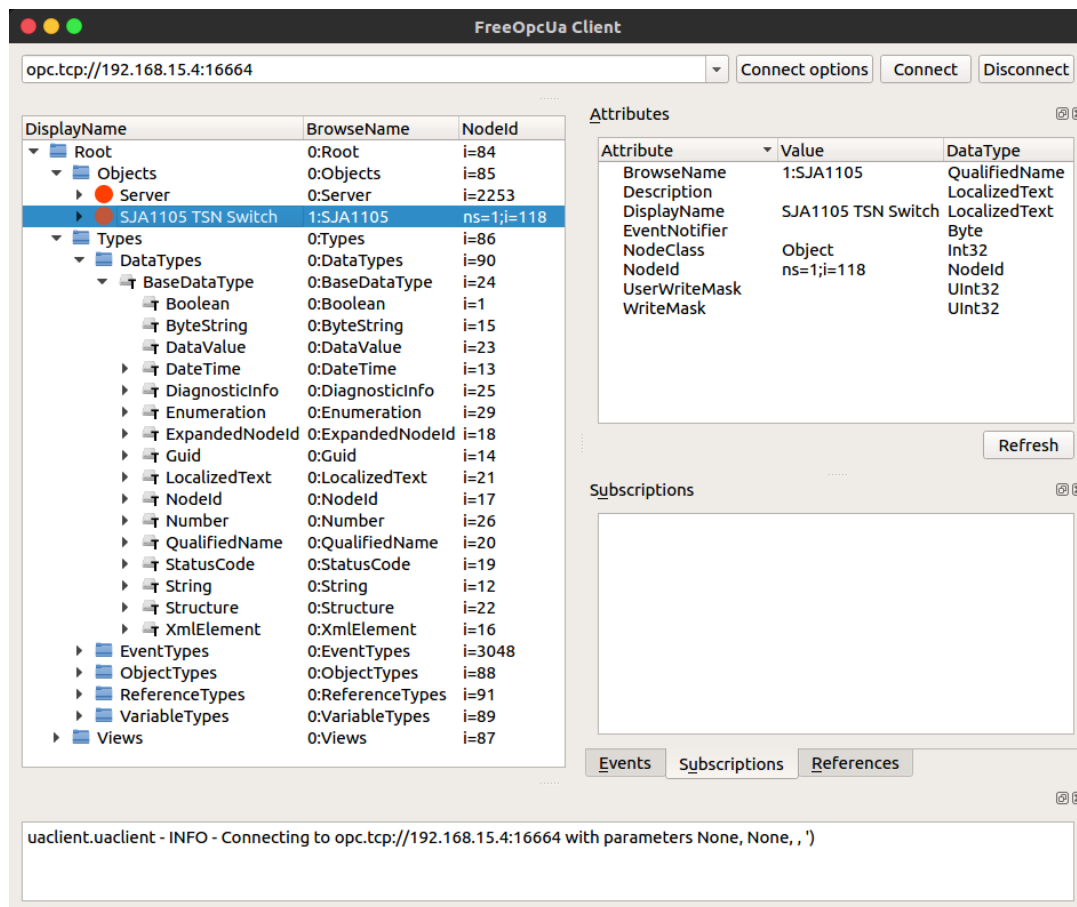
FreeOpcUa Client

opc.tcp://192.168.15.4:16664

Connect options Connect Disconnect

| DisplayName | BrowseName | NodeId |
|---|---|---|
| Root | 0:Root | i=84 |
| Objects | 0:Objects | i=85 |
| Server | 0:Server | i=2253 |
| SJA1105 TSN Switch | 1:SJA1105 | ns=1;i=118 |
| Types | 0:Types | i=86 |
| DataTypes | 0:DataTypes | i=90 |
| BaseDataType | 0:BaseDataType | i=24 |
| Boolean | 0:Boolean | i=1 |
| ByteString | 0:ByteString | i=15 |
| DataValue | 0:DataValue | i=23 |
| DateTime | 0:DateTime | i=13 |
| DiagnosticInfo | 0:DiagnosticInfo | i=25 |
| Enumeration | 0:Enumeration | i=29 |
| ExpandedNodeId | 0:ExpandedNodeId | i=18 |
| Guid | 0:Guid | i=14 |
| LocalizedText | 0:LocalizedText | i=21 |
| NodeId | 0:NodeId | i=17 |
| Number | 0:Number | i=26 |
| QualifiedName | 0:QualifiedName | i=20 |
| StatusCode | 0:StatusCode | i=19 |
| String | 0:String | i=12 |
| Structure | 0:Structure | i=22 |
| XmlElement | 0:XmlElement | i=16 |
| EventTypes | 0:EventTypes | i=3048 |
| ObjectTypes | 0:ObjectTypes | i=88 |
| ReferenceTypes | 0:ReferenceTypes | i=91 |
| VariableTypes | 0:VariableTypes | i=89 |
| Views | 0:Views | i=87 |

Attributes

| Attribute | Value | DataType |
|---|---|---|
| BrowseName | 1:SJA1105 | QualifiedName |
| Description | | LocalizedText |
| DisplayName | SJA1105 TSN Switch | LocalizedText |
| EventNotifier | | Byte |
| NodeClass | Object | Int32 |
| NodeId | ns=1;i=118 | NodeId |
| UserWriteMask | | UInt32 |
| WriteMask | | UInt32 |

Refresh

Subscriptions

Events Subscriptions References

uaclient.uaclient - INFO - Connecting to opc.tcp://192.168.15.4:16664 with parameters None, None, , ')